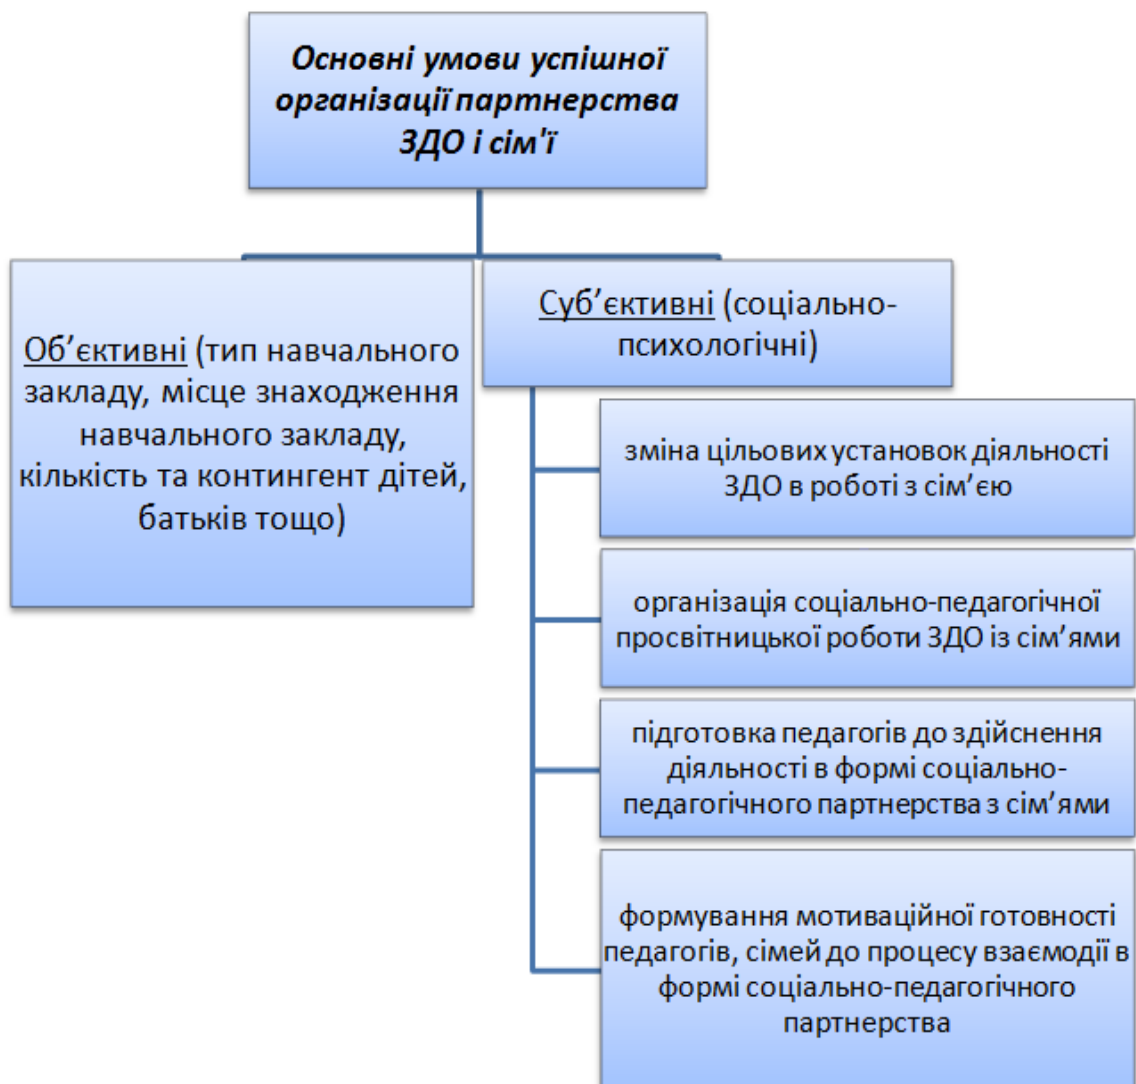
Основні умови успішної організації партнерства ЗДО і сім'ї

Об'єктивні (тип навчального закладу, місце знаходження навчального закладу, кількість та контингент дітей, батьків тощо)

Суб'єктивні (соціально-психологічні)

зміна цільових установок діяльності ЗДО в роботі з сім'єю

організація соціально-педагогічної просвітницької роботи ЗДО із сім'ями

підготовка педагогів до здійснення діяльності в формі соціально-педагогічного партнерства з сім'ями

формування мотиваційної готовності педагогів, сімей до процесу взаємодії в формі соціально-педагогічного партнерства